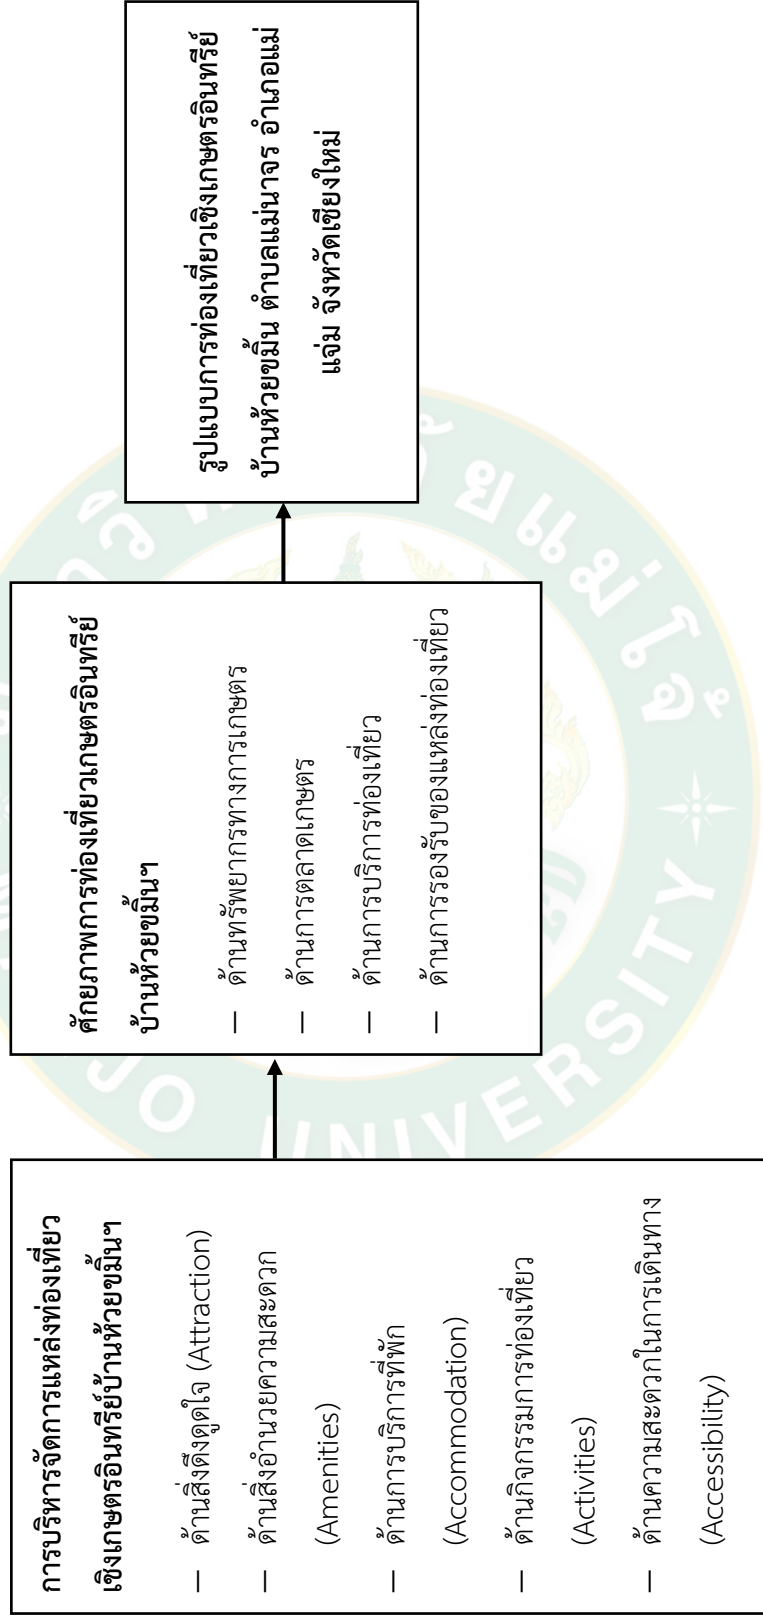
การบริหารจัดการแหล่งท่องเที่ยวเชิงเกษตรอินทรีย์บ้านห้วยขมิ้นฯ

– ด้านสิ่งดึงดูดใจ (Attraction)
– ด้านสิ่งอำนวยความสะดวก (Amenities)
– ด้านการบริการที่พัก (Accommodation)
– ด้านกิจกรรมการท่องเที่ยว (Activities)
– ด้านความสะดวกในการเดินทาง (Accessibility)

ศักยภาพการท่องเที่ยวเกษตรอินทรีย์บ้านห้วยขมิ้นฯ

– ด้านทรัพยากรทางการเกษตร
– ด้านการตลาดเกษตร
– ด้านการบริการท่องเที่ยว
– ด้านการรองรับของแหล่งท่องเที่ยว

รูปแบบการท่องเที่ยวเชิงเกษตรอินทรีย์บ้านห้วยขมิ้น ตำบลแม่นาจร อำเภอแม่แจ่ม จังหวัดเชียงใหม่